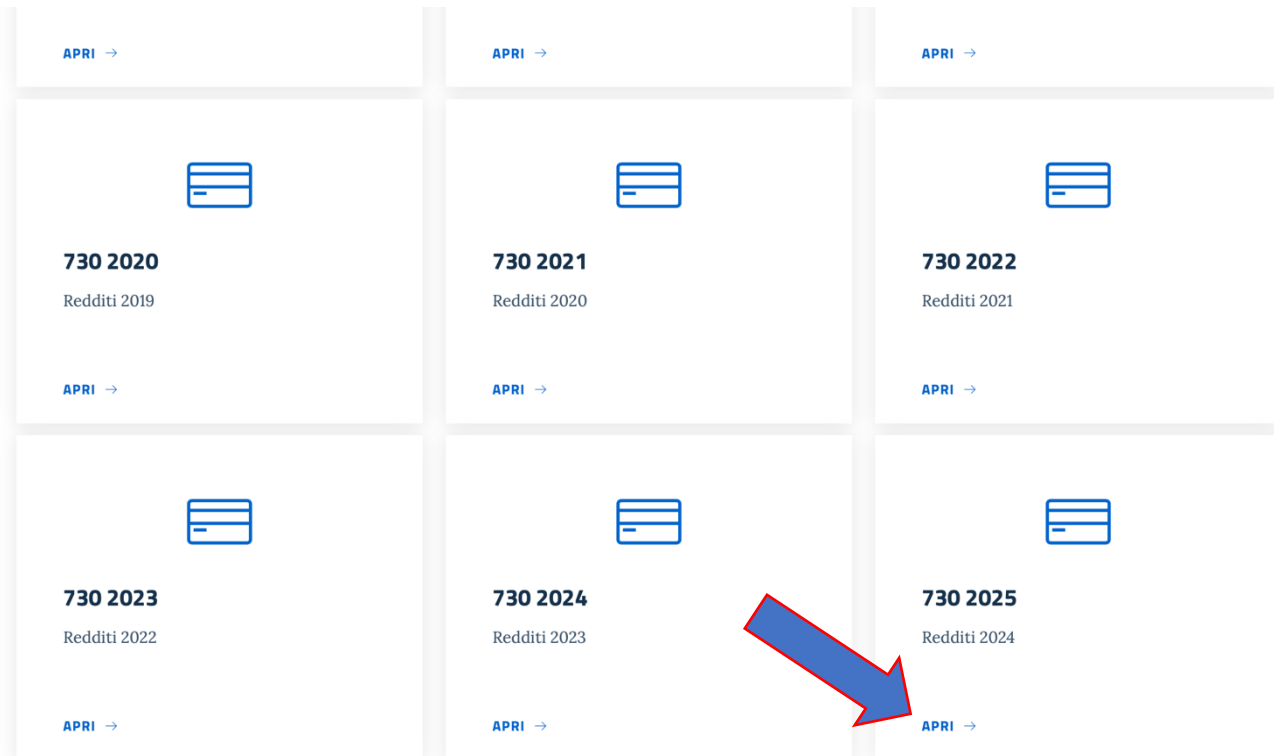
APRI →

APRI →

APRI →

730 2020

Redditi 2019

APRI →

730 2021

Redditi 2020

APRI →

730 2022

Redditi 2021

APRI →

730 2023

Redditi 2022

APRI →

730 2024

Redditi 2023

APRI →

730 2025

Redditi 2024

APRI →